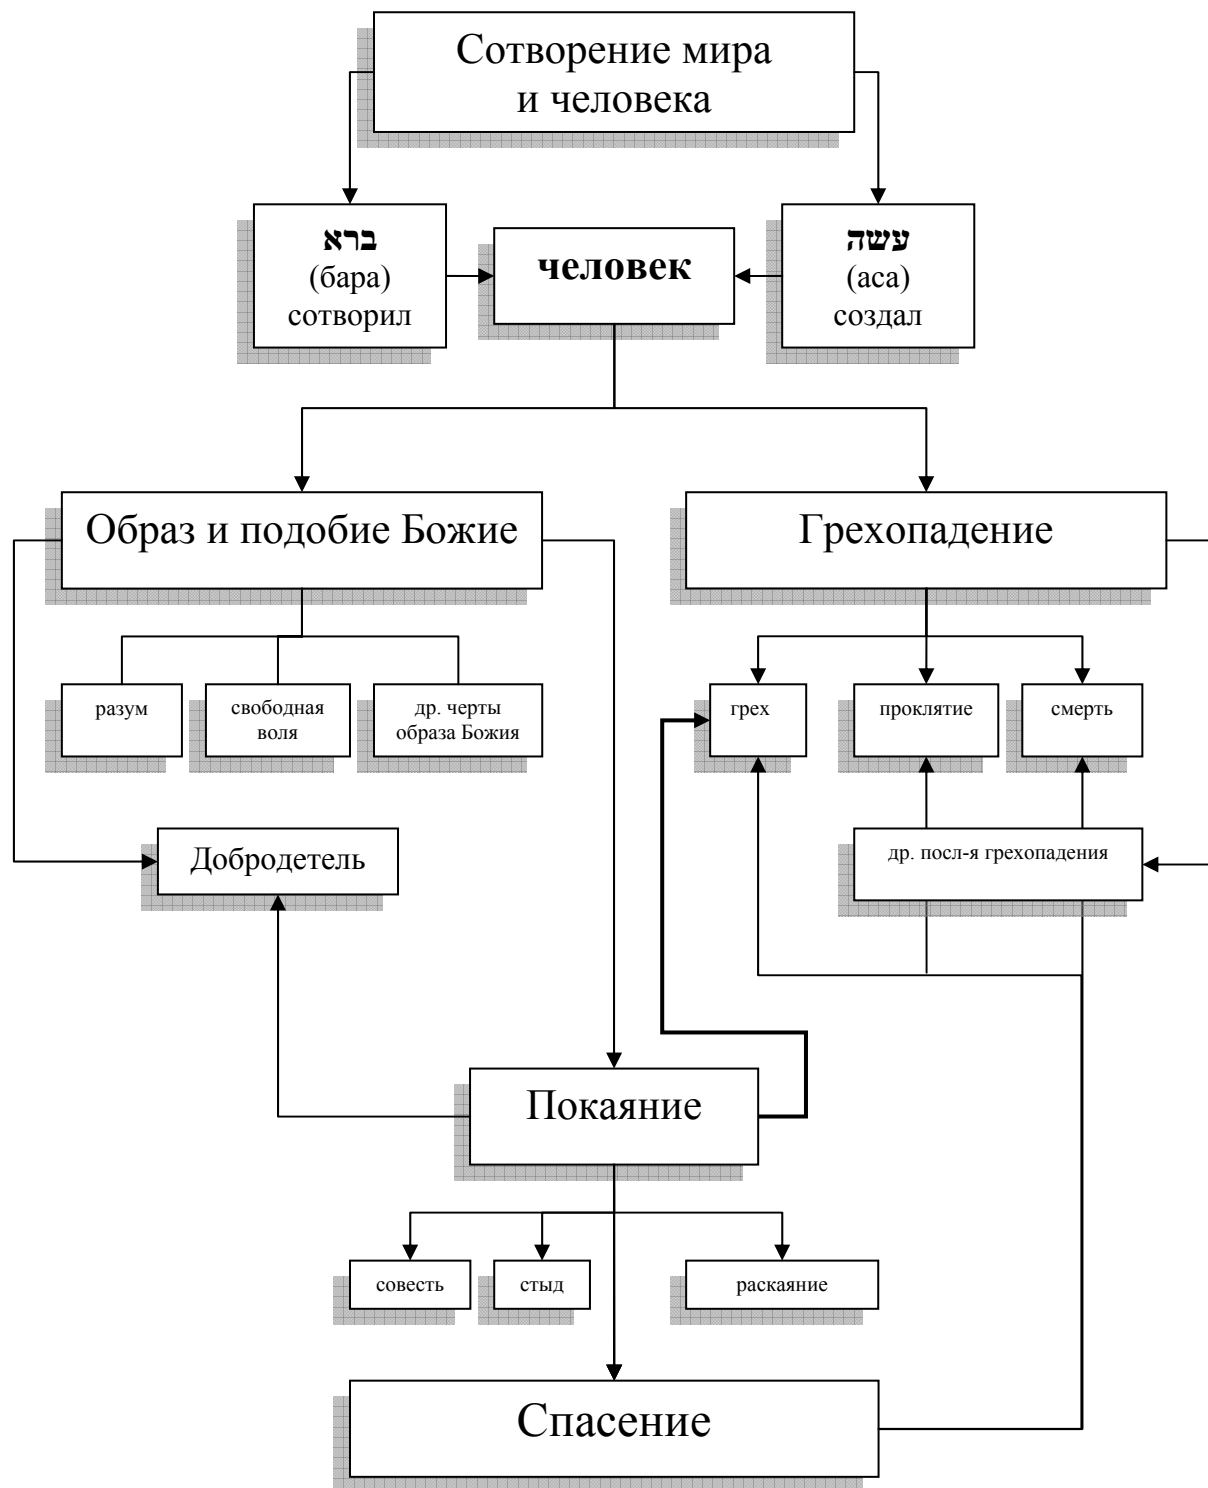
Сотворение мира и человека

ברא
(бара)
сотворил

человек

עשה
(аса)
создал

Образ и подобие Божие

Грехопадение

разум

свободная воля

др. черты образа Божия

грех

проклятие

смерть

Добродетель

др. посл-я грехопадения

Покаяние

совесть

стыд

раскаяние

Спасение